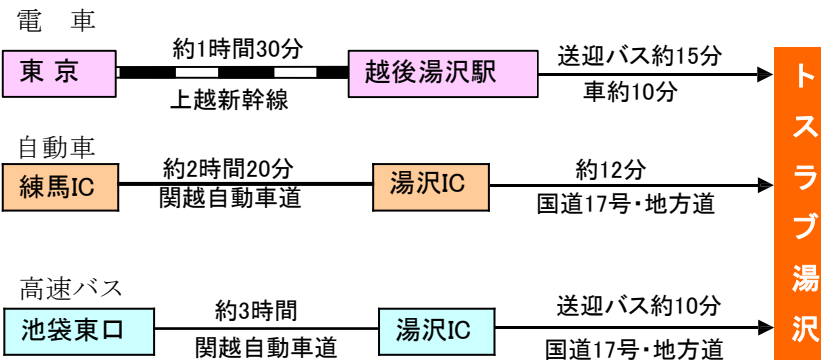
電　車

東 京

約1時間30分

上越新幹線

越後湯沢駅

送迎バス約15分

車約10分

自動車

練馬IC

約2時間20分

関越自動車道

湯沢IC

約12分

国道17号・地方道

高速バス

池袋東口

約3時間

関越自動車道

湯沢IC

送迎バス約10分

国道17号・地方道

トスラブ湯沢